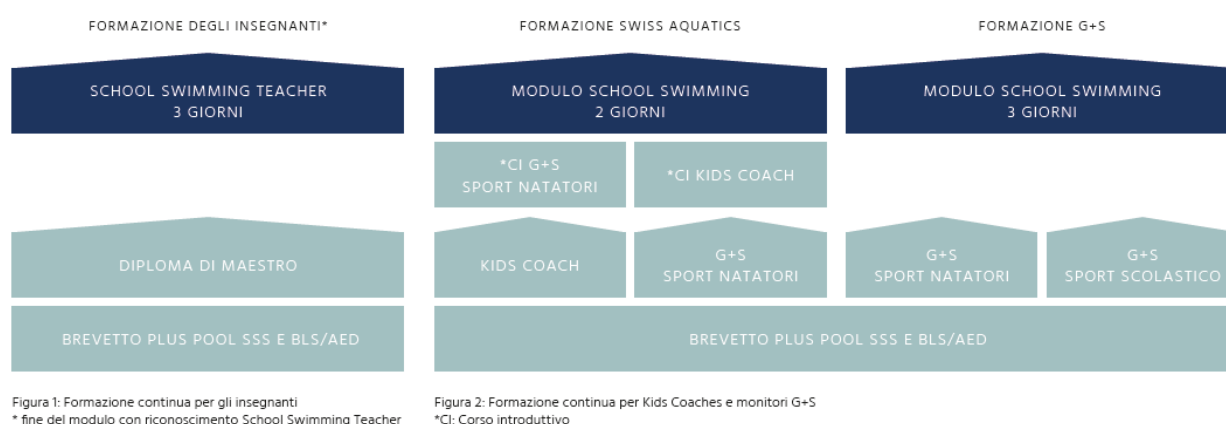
FORMAZIONE DEGLI INSEGNANTI*

SCHOOL SWIMMING TEACHER
3 GIORNI

DIPLOMA DI MAESTRO

BREVETTO PLUS POOL SSS E BLS/AED

Figura 1: Formazione continua per gli insegnanti
* fine del modulo con riconoscimento School Swimming Teacher

FORMAZIONE SWISS AQUATICS

MODULO SCHOOL SWIMMING
2 GIORNI

*CI G+S
SPORT NATATORI

*CI KIDS COACH

KIDS COACH

G+S
SPORT NATATORI

FORMAZIONE G+S

MODULO SCHOOL SWIMMING
3 GIORNI

G+S
SPORT NATATORI

G+S
SPORT SCOLASTICO

BREVETTO PLUS POOL SSS E BLS/AED

Figura 2: Formazione continua per Kids Coaches e monitori G+S
*CI: Corso introduttivo